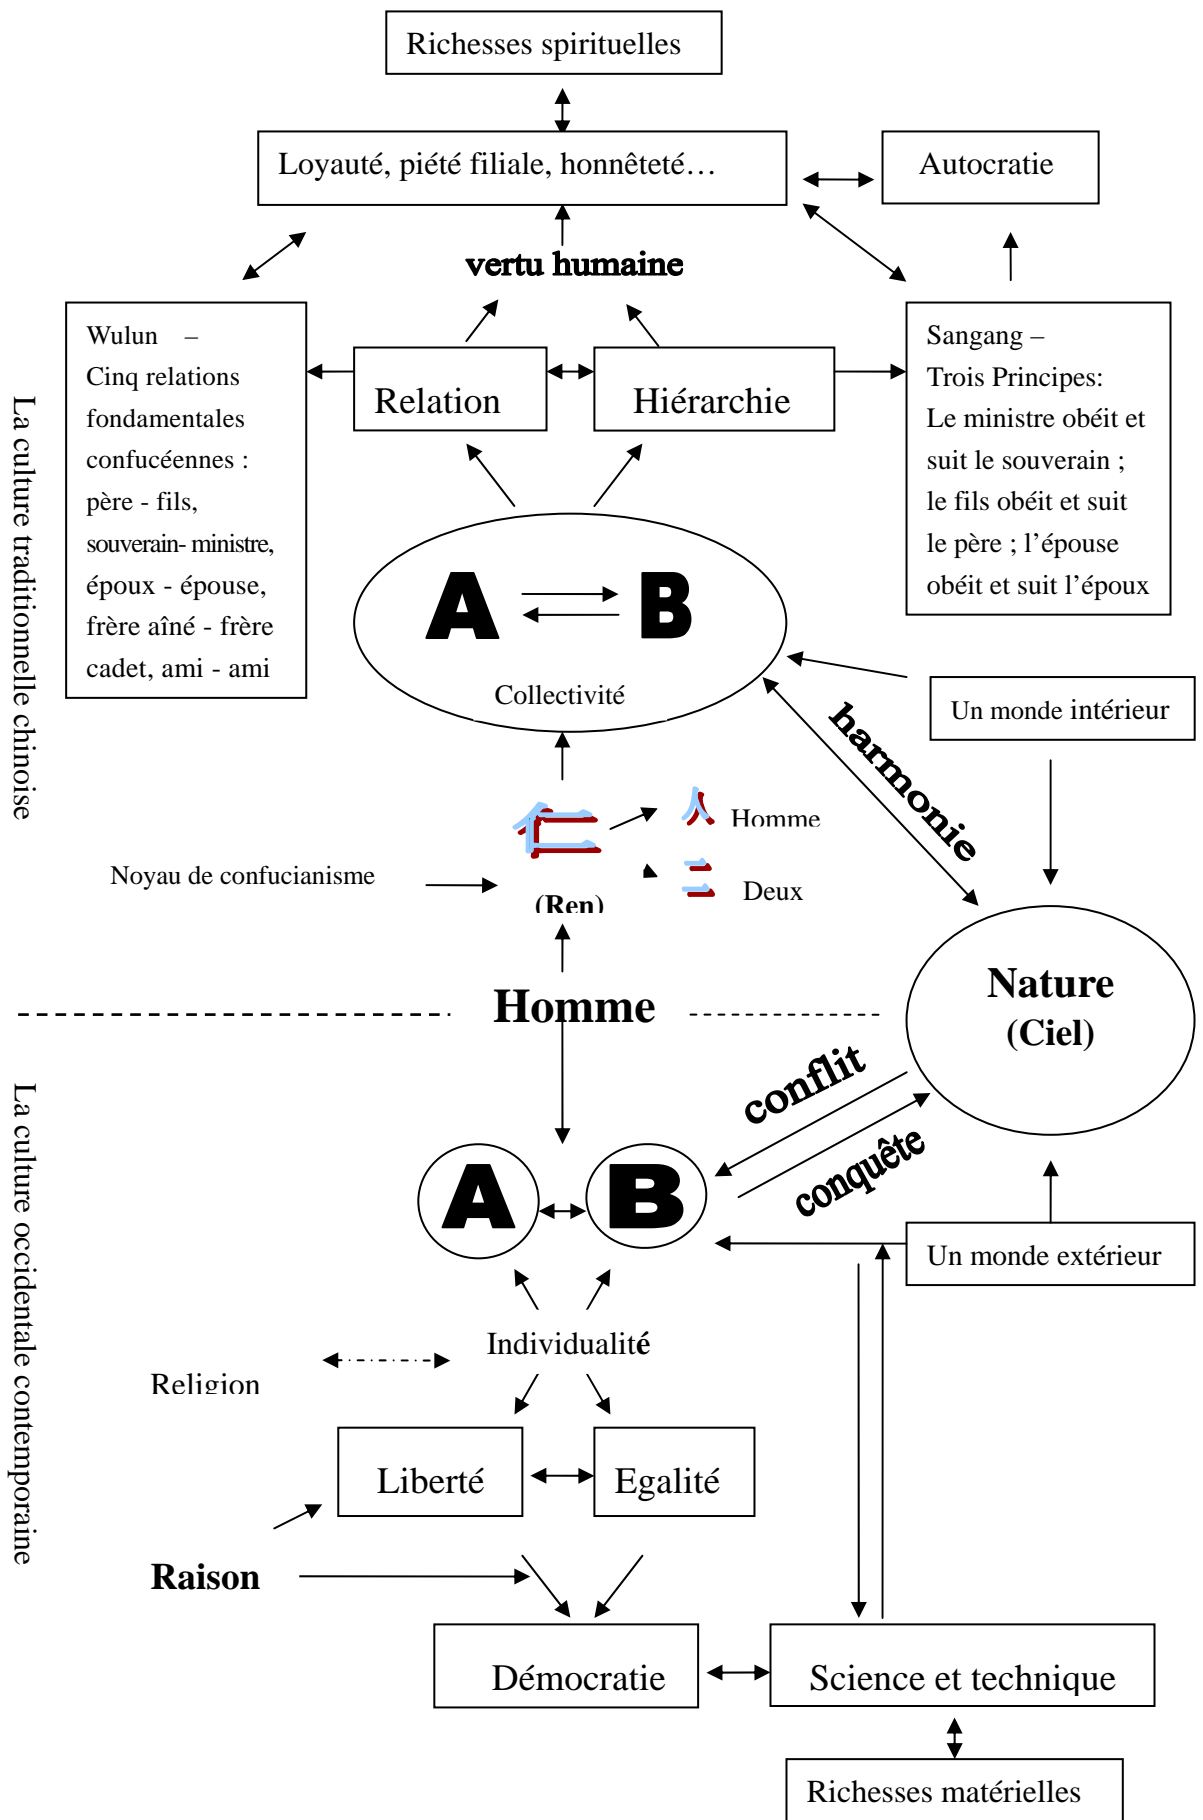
Richesses spirituelles

Loyauté, piété filiale, honnêteté…

Autocratie

vertu humaine

Wulun – Cinq relations fondamentales confucéennes : père - fils, souverain- ministre, époux - épouse, frère aîné - frère cadet, ami - ami

Relation

Hiérarchie

Sangang – Trois Principes: Le ministre obéit et suit le souverain ; le fils obéit et suit le père ; l'épouse obéit et suit l'époux

La culture traditionnelle chinoise

A B

Collectivité

Un monde intérieur

harmonie

仁

人 Homme

二 Deux

Noyau de confucianisme

(Ren)

Homme

Nature (Ciel)

conflit

conquête

La culture occidentale contemporaine

A B

Un monde extérieur

Individualité

Religion

Liberté

Egalité

Raison

Démocratie

Science et technique

Richesses matérielles